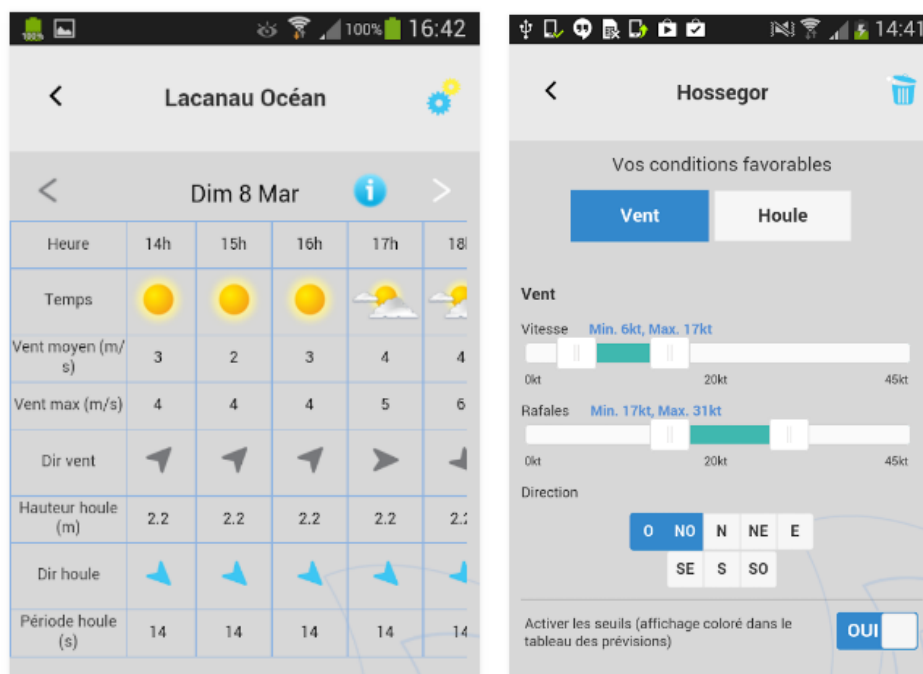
100% 16:42

<

Lacanau Océan

<

Dim 8 Mar

>

| Heure | 14h | 15h | 16h | 17h | 18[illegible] |
|---|---|---|---|---|---|
| Temps | | | | | |
| Vent moyen (m/s) | 3 | 2 | 3 | 4 | 4 |
| Vent max (m/s) | 4 | 4 | 4 | 5 | 6 |
| Dir vent | | | | | |
| Hauteur houle (m) | 2.2 | 2.2 | 2.2 | 2.2 | 2.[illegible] |
| Dir houle | | | | | |
| Période houle (s) | 14 | 14 | 14 | 14 | 14 |

14:41

<

Hossegor

Vos conditions favorables

Vent

Houle

Vent

Vitesse Min. 6kt, Max. 17kt

0kt 20kt 45kt

Rafales Min. 17kt, Max. 31kt

0kt 20kt 45kt

Direction

O NO N NE E

SE S SO

Activer les seuils (affichage coloré dans le tableau des prévisions)

OUI